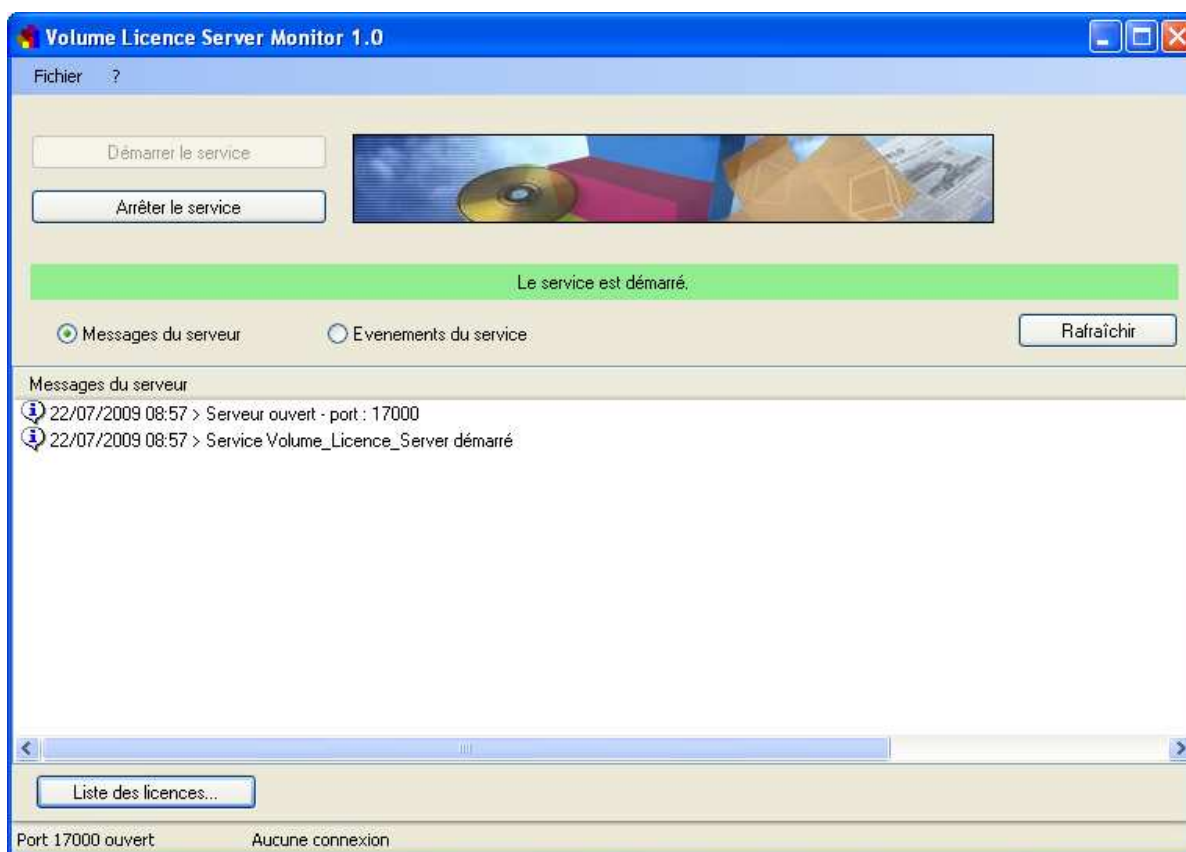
Volume Licence Server Monitor 1.0

Fichier ?

Démarrer le service

Arrêter le service

Le service est démarré.

Messages du serveur

Evenements du service

Rafraîchir

Messages du serveur

22/07/2009 08:57 > Serveur ouvert - port : 17000
22/07/2009 08:57 > Service Volume_Licence_Server démarré

Liste des licences...

Port 17000 ouvert

Aucune connexion